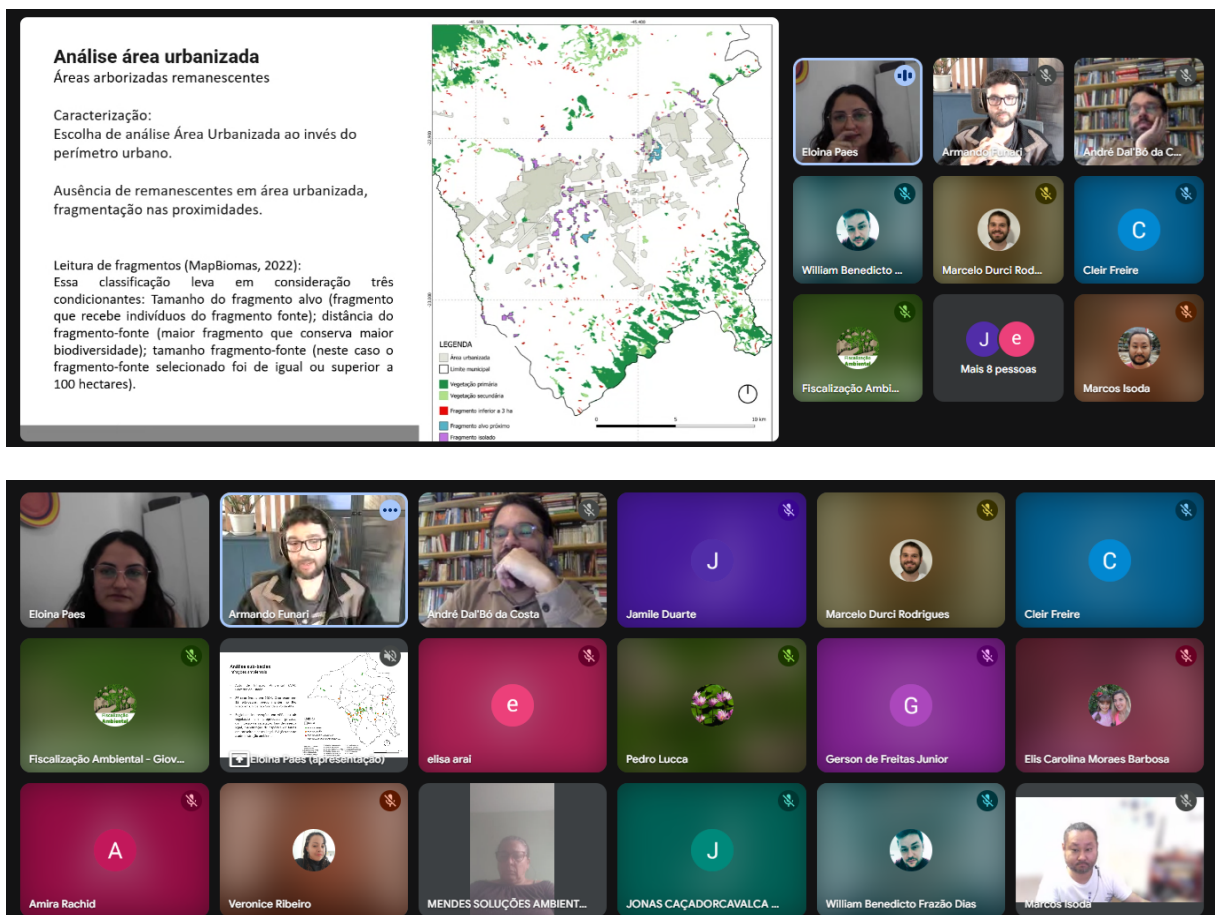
Análise área urbanizada
Áreas arborizadas remanescentes

Caracterização:
Escolha de análise Área Urbanizada ao invés do perímetro urbano.

Ausência de remanescentes em área urbanizada, fragmentação nas proximidades.

Leitura de fragmentos (MapBiomas, 2022):
Essa classificação leva em consideração três condicionantes: Tamanho do fragmento alvo (fragmento que recebe indivíduos do fragmento fonte); distância do fragmento-fonte (maior fragmento que conserva maior biodiversidade); tamanho fragmento-fonte (neste caso o fragmento-fonte selecionado foi de igual ou superior a 100 hectares).

LEGENDA
Área urbanizada
Limite municipal
Vegetação primária
Vegetação secundária
Fragmento inferior a 3 ha
Fragmento alvo próximo
Fragmento isolado

0 5 10 km

Eloina Paes
Armando Funari
André Dal'Bô da C...
William Benedicto ...
Marcelo Durci Rod...
C
Cleir Freire
Fiscalização Ambi...
J e
Mais 8 pessoas
Marcos Isoda

Eloina Paes
Armando Funari
André Dal'Bô da Costa
J
Jamile Duarte
Marcelo Durci Rodrigues
C
Cleir Freire
Fiscalização Ambiental - Giov...
Eloina Paes (apresentação)
e
elisa arai
Pedro Lucca
G
Gerson de Freitas Junior
Elis Carolina Moraes Barbosa
A
Amira Rachid
Veronice Ribeiro
MENDES SOLUÇÕES AMBIENT...
J
JONAS CAÇADORCAVALCA ...
William Benedicto Frazão Dias
Marcos Isoda